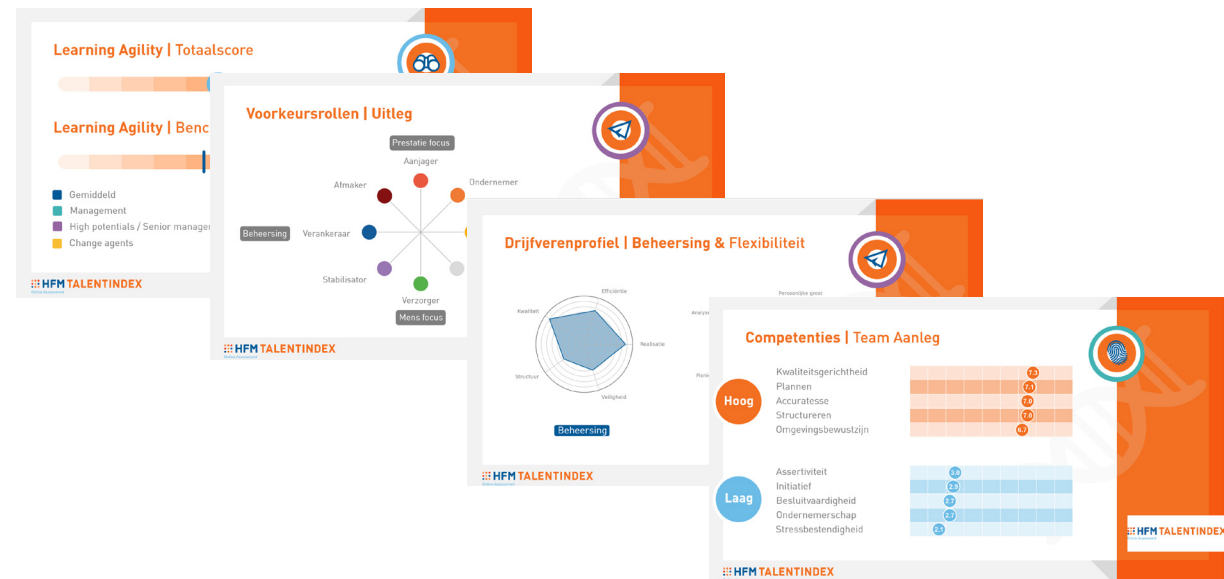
Learning Agility | Totaalscore

Learning Agility | Benc

Gemiddeld
Management
High potentials / Senior manager
Change agents

HFM TALENTINDEX

Voorkeursrollen | Uitleg

Prestatie focus
Aanjager
Ondernemer
Afmaker
Beheersing
Verankeraar
Stabilisator
Verzorger
Mens focus

HFM TALENTINDEX

Drijfverenprofiel | Beheersing & Flexibiliteit

Efficiëntie
Kwaliteit
Realisatie
Structuur
Veiligheid
Persoonlijke groei
Beheersing

HFM TALENTINDEX

Competenties | Team Aanleg

Hoog
Kwaliteitsgerichtheid 7.3
Plannen 7.1
Accuratesse 7.0
Structureren 7.0
Omgevingsbewustzijn 6.7

Laag
Assertiviteit 3.0
Initiatief 2.9
Besluitvaardigheid 2.7
Ondernemerschap 2.7
Stressbestendigheid 2.5

HFM TALENTINDEX

HFM TALENTINDEX